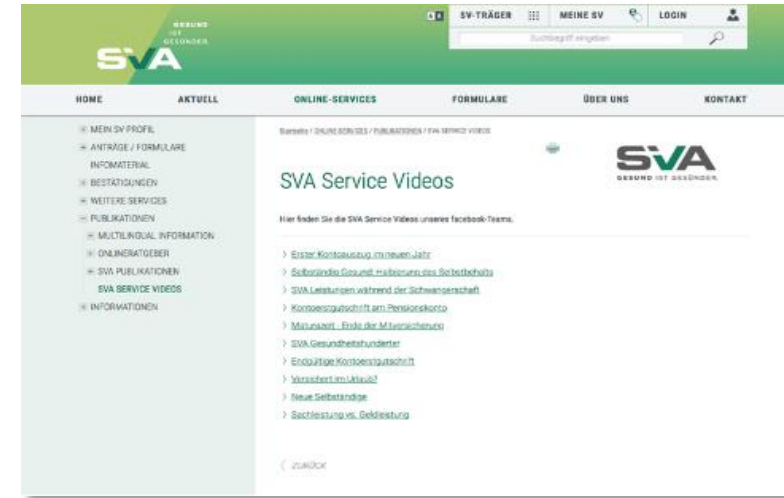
GESUND IST GESÜNDER

SVA

SV-TRÄGER

MEINE SV

LOGIN

Suchbegriff eingeben

HOME

AKTUELL

ONLINE-SERVICES

FORMULARE

ÜBER UNS

KONTAKT

MEIN SV PROFIL

ANTRÄGE / FORMULARE

INFOMATERIAL

BESTÄTIGUNGEN

WEITERE SERVICES

PUBLIKATIONEN

MULTILINGUAL INFORMATION

ONLINERATGEBER

SVA PUBLIKATIONEN

SVA SERVICE VIDEOS

INFORMATIONEN

Startseite / ONLINE-SERVICES / PUBLIKATIONEN / SVA SERVICE VIDEOS

SVA

GESUND IST GESÜNDER

SVA Service Videos

Hier finden Sie die SVA Service Videos unseres facebook-Teams.

Erster Kontoauszug im neuen Jahr

Selbständig Gesund: Halbierung des Selbstbehalts

SVA Leistungen während der Schwangerschaft

Kontoerstgutschrift am Pensionskonto

Mutunszeit - Ende der Mitversicherung

SVA Gesundheitshunderter

Endgültige Kontoerstgutschrift

Versichert im Urlaub?

Neue Selbständige

Sachleistung vs. Geldleistung

ZURÜCK